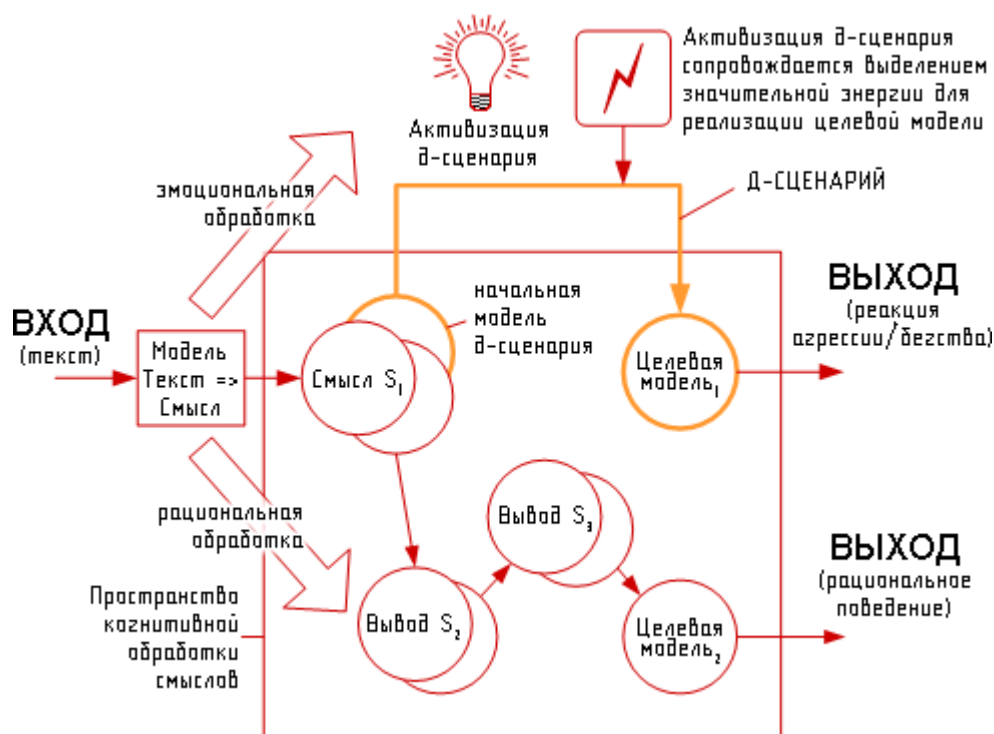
Активизация д-сценария сопровождается выделением значительной энергии для реализации целевой модели

Активизация д-сценария

Д-СЦЕНАРИЙ

эмоциональная обработка

ВХОД (текст)

Модель Текст => Смысл

начальная модель д-сценария

Смысл $S_1$

Целевая модель$_1$

ВЫХОД (реакция агрессии/бегства)

рациональная обработка

Вывод $S_3$

Вывод $S_2$

Целевая модель$_2$

ВЫХОД (рациональное поведение)

Пространство когнитивной обработки смыслов